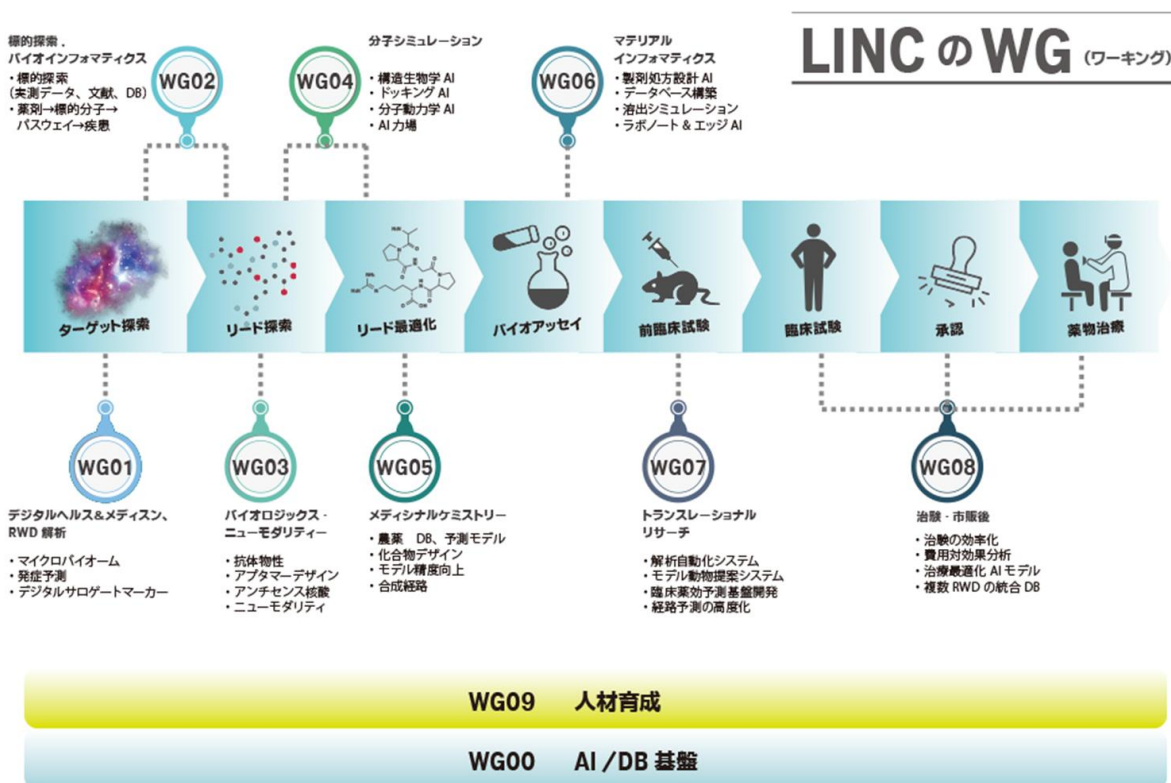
LINC の WG (ワーキング)

標的探索、バイオインフォマティクス
・標的探索（実測データ、文献、DB）
・薬剤→標的分子→パスウェイ→疾患

WG02

WG04

分子シミュレーション
・構造生物学 AI
・ドッキング AI
・分子動力学 AI
・AI 力場

WG06

マテリアルインフォマティクス
・製剤処方設計 AI
・データベース構築
・溶出シミュレーション
・ラボノート & エッジ AI

ターゲット探索
リード探索
リード最適化
バイオアッセイ
前臨床試験
臨床試験
承認
薬物治療

WG01

デジタルヘルス&メディスン、RWD 解析
・マイクロバイオーム
・発症予測
・デジタルサロゲートマーカー

WG03

バイオロジックス・ニューモダリティー
・抗体物性
・アプタマーデザイン
・アンチセンス核酸
・ニューモダリティ

WG05

メディシナルケミストリー
・農薬　DB、予測モデル
・化合物デザイン
・モデル精度向上
・合成経路

WG07

トランスレーショナルリサーチ
・解析自動化システム
・モデル動物提案システム
・臨床薬効予測基盤開発
・経路予測の高度化

WG08

治験・市販後
・治験の効率化
・費用対効果分析
・治療最適化 AI モデル
・複数 RWD の統合 DB

WG09　人材育成

WG00　AI /DB 基盤